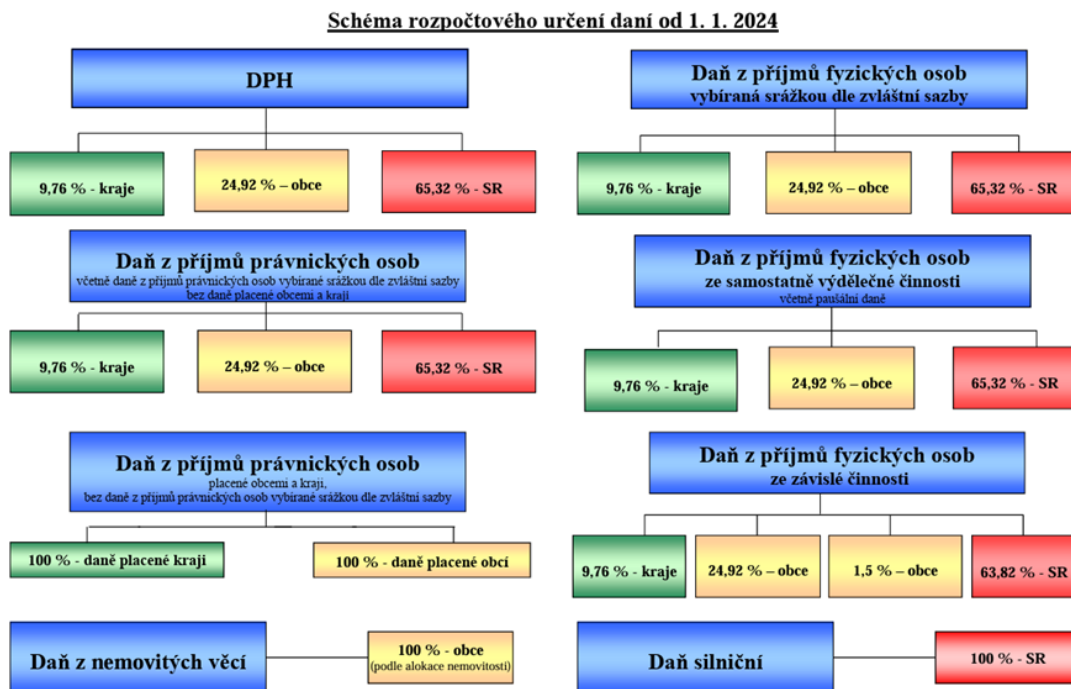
Schéma rozpočtového určení daní od 1. 1. 2024

DPH

9,76 % - kraje

24,92 % – obce

65,32 % - SR

Daň z příjmů fyzických osob
vybíraná srážkou dle zvláštní sazby

9,76 % - kraje

24,92 % – obce

65,32 % - SR

Daň z příjmů právnických osob
včetně daně z příjmů právnických osob vybírané srážkou dle zvláštní sazby
bez daně placené obcemi a kraji

9,76 % - kraje

24,92 % – obce

65,32 % - SR

Daň z příjmů fyzických osob
ze samostatně výdělečné činnosti
včetně paušální daně

9,76 % - kraje

24,92 % – obce

65,32 % - SR

Daň z příjmů právnických osob
placené obcemi a kraji,
bez daně z příjmů právnických osob vybírané srážkou dle zvláštní sazby

100 % - daně placené kraji

100 % - daně placené obcí

Daň z příjmů fyzických osob
ze závislé činnosti

9,76 % - kraje

24,92 % – obce

1,5 % – obce

63,82 % - SR

Daň z nemovitých věcí

100 % - obce
(podle alokace nemovitostí)

Daň silniční

100 % - SR